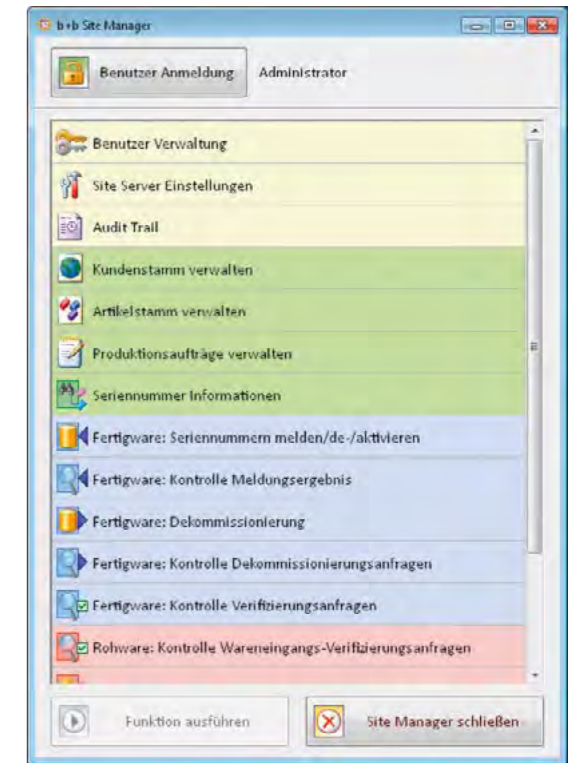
b+b Site Manager

Benutzer Anmeldung

Administrator

Benutzer Verwaltung

Site Server Einstellungen

Audit Trail

Kundenstamm verwalten

Artikelstamm verwalten

Produktionsaufträge verwalten

Seriennummer Informationen

Fertigware: Seriennummern melden/de-/aktivieren

Fertigware: Kontrolle Meldungsergebnis

Fertigware: Dekommissionierung

Fertigware: Kontrolle Dekommissionierungsanfragen

Fertigware: Kontrolle Verifizierungsanfragen

Rohware: Kontrolle Wareneingangs-Verifizierungsanfragen

Funktion ausführen

Site Manager schließen